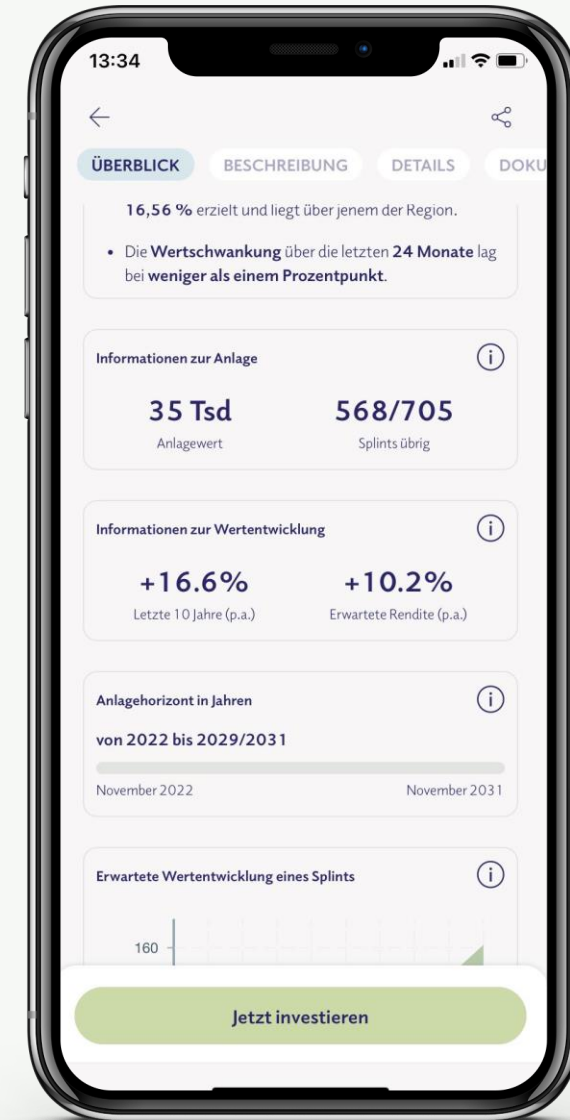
13:34

ÜBERBLICK BESCHREIBUNG DETAILS DOKU

16,56 % erzielt und liegt über jenem der Region.

• Die Wertschwankung über die letzten 24 Monate lag bei weniger als einem Prozentpunkt.

Informationen zur Anlage

35 Tsd
Anlagewert

568/705
Splints übrig

Informationen zur Wertentwicklung

+16.6%
Letzte 10 Jahre (p.a.)

+10.2%
Erwartete Rendite (p.a.)

Anlagehorizont in Jahren

von 2022 bis 2029/2031

November 2022 November 2031

Erwartete Wertentwicklung eines Splints

160

Jetzt investieren